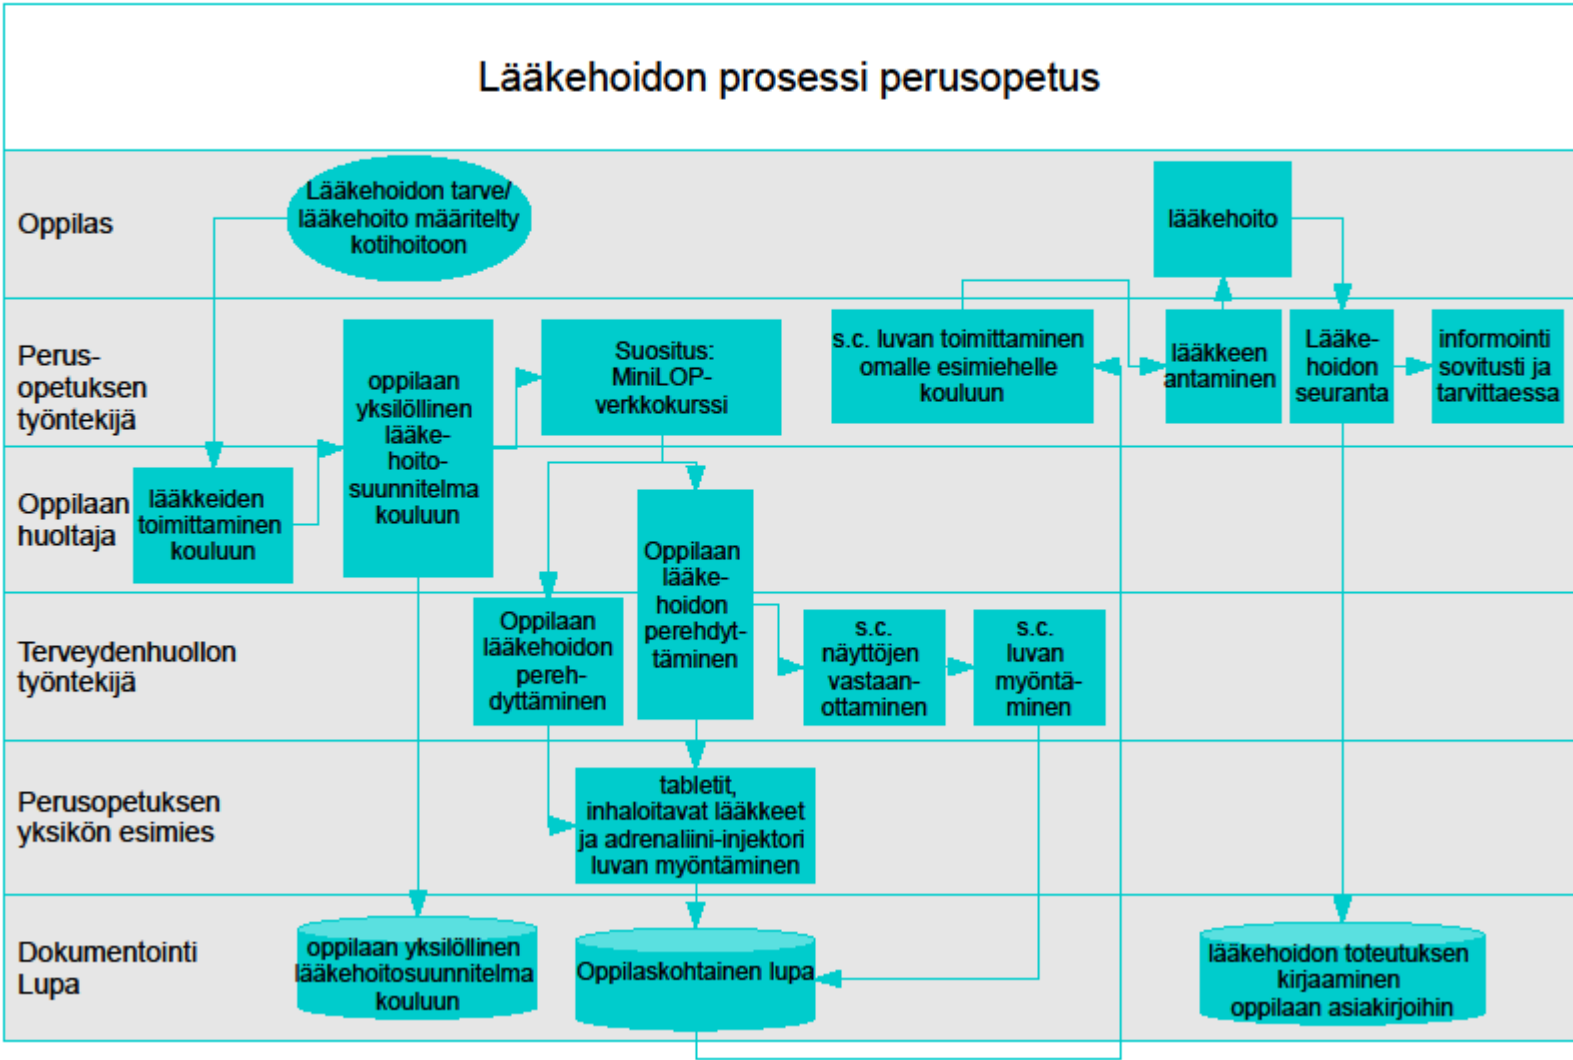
Lääkehoidon prosessi perusopetus

Oppilas

Lääkehoidon tarve/ lääkehoito määritelty kotihoitoon

lääkehoito

Perusopetuksen työntekijä

oppilaan yksilöllinen lääkehoitosuunnitelma kouluun

Suositus: MiniLOP-verkkokurssi

s.c. luvan toimittaminen omalle esimiehelle kouluun

lääkkeen antaminen

Lääkehoidon seuranta

informointi sovitusti ja tarvittaessa

Oppilaan huoltaja

lääkkeiden toimittaminen kouluun

Oppilaan lääkehoidon perehdyttäminen

Terveydenhuollon työntekijä

Oppilaan lääkehoidon perehdyttäminen

s.c. näyttöjen vastaanottaminen

s.c. luvan myöntäminen

Perusopetuksen yksikön esimies

tabletit, inhaloitavat lääkkeet ja adrenaliini-injektori luvan myöntäminen

Dokumentointi Lupa

oppilaan yksilöllinen lääkehoitosuunnitelma kouluun

Oppilaskohtainen lupa

lääkehoidon toteutuksen kirjaaminen oppilaan asiakirjoihin